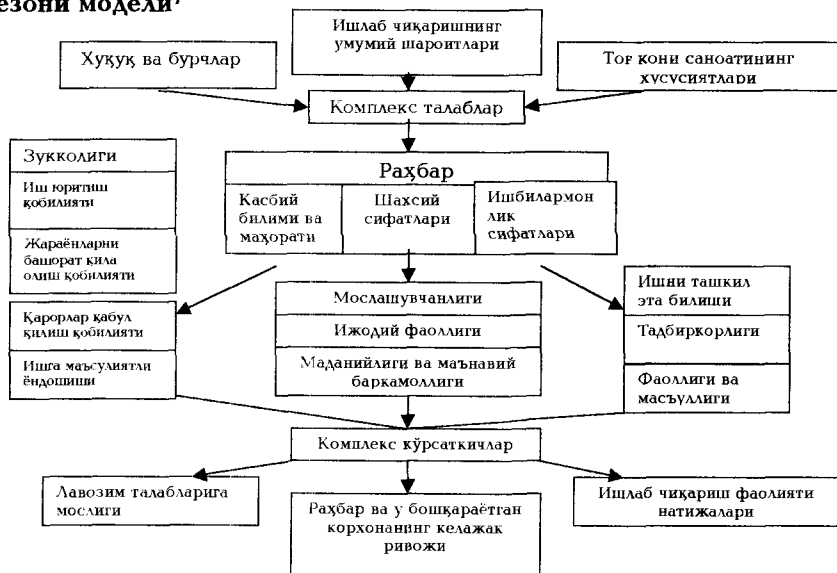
езони модели'

Ишлаб чиқаришнинг умумий шароитлари

Ҳуқуқ ва бурчлар

Тоғ кони саноатининг хусусиятлари

Комплекс талаблар

Зукколиги

Иш юритиш қобилияти

Жараёнларни башорат қила олиш қобилияти

Раҳбар

Касбий билими ва маҳорати

Шахсий сифатлари

Ишбилармонлик сифатлари

Қарорлар қабул қилиш қобилияти

Ишга масъулиятли ёндошиши

Мослашувчанлиги

Ижодий фаоллиги

Маданийлиги ва маънавий баркамоллиги

Ишни ташкил эта билиши

Тадбиркорлиги

Фаоллиги ва масъуллиги

Комплекс кўрсаткичлар

Лавозим талабларига мослиги

Раҳбар ва у бошқараётган корхонанинг келажак ривожи

Ишлаб чиқариш фаолияти натижалари